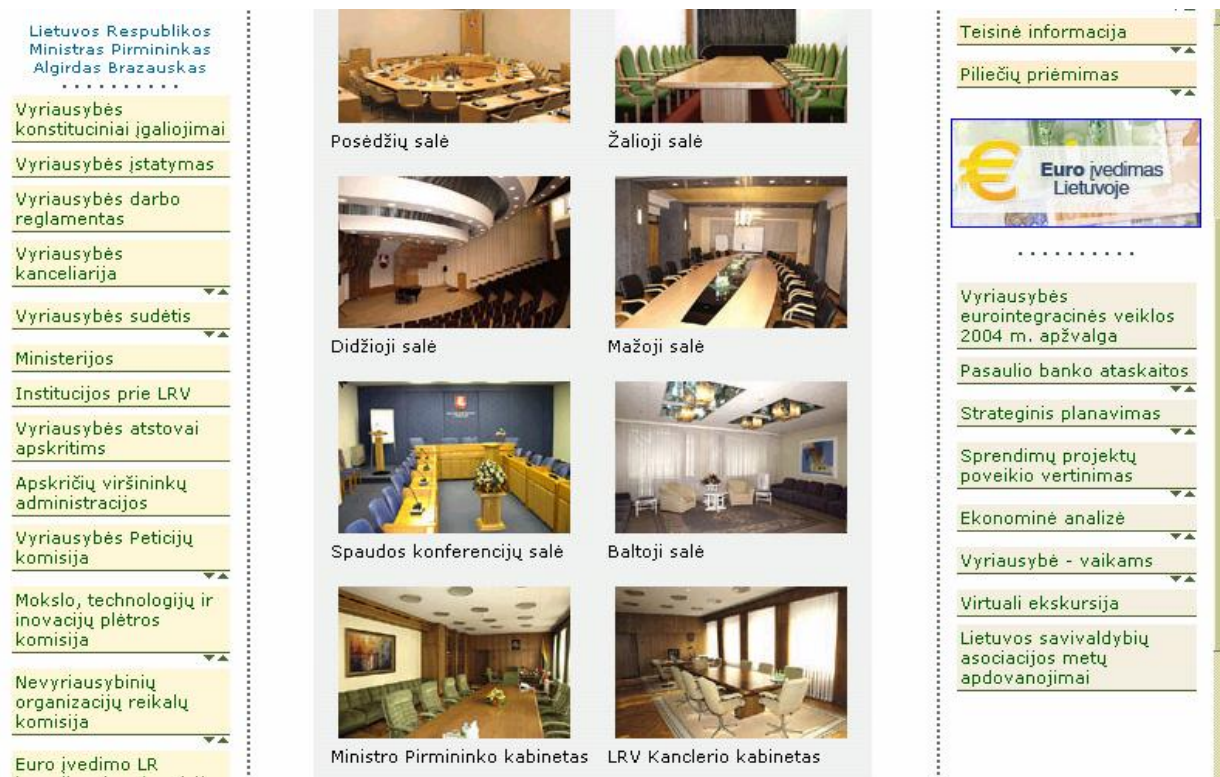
Lietuvos Respublikos Ministras Pirmininkas Algirdas Brazauskas

Vyriausybės konstituciniai įgaliojimai

Vyriausybės įstatymas

Vyriausybės darbo reglamentas

Vyriausybės kanceliarija

Vyriausybės sudėtis

Ministerijos

Institucijos prie LRV

Vyriausybės atstovai apskritims

Apskričių viršininkų administracijos

Vyriausybės Peticijų komisija

Mokslo, technologijų ir inovacijų plėtros komisija

Nevyriausybinių organizacijų reikalų komisija

Euro įvedimo LR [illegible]

Posėdžių salė

Žalioji salė

Didžioji salė

Mažoji salė

Spaudos konferencijų salė

Baltoji salė

Ministro Pirmininko kabinetas

LRV Kanclerio kabinetas

Teisinė informacija

Piliečių priėmimas

Euro įvedimas Lietuvoje

Vyriausybės eurointegracinės veiklos 2004 m. apžvalga

Pasaulio banko ataskaitos

Strateginis planavimas

Sprendimų projektų poveikio vertinimas

Ekonominė analizė

Vyriausybė - vaikams

Virtuali ekskursija

Lietuvos savivaldybių asociacijos metų apdovanojimai